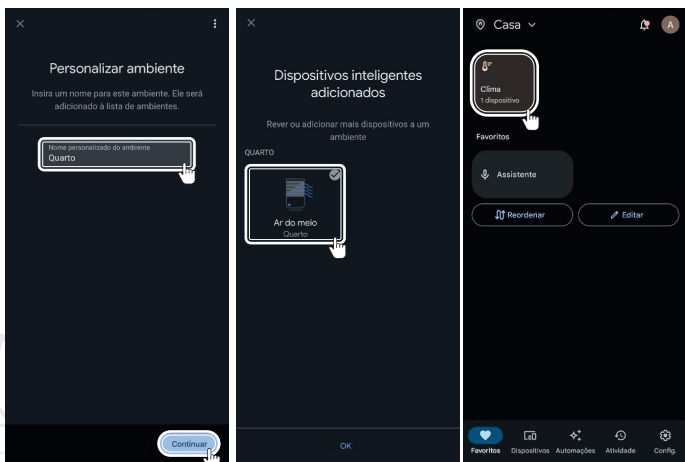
Personalizar ambiente

Insira um nome para este ambiente. Ele será adicionado à lista de ambientes.

Nome personalizado do ambiente
Quarto

Continuar

Dispositivos inteligentes adicionados

Rever ou adicionar mais dispositivos a um ambiente

QUARTO

Ar do meio
Quarto

OK

Casa

A

Clima
1 dispositivo

Favoritos

Assistente

Reordenar

Editar

Favoritos
Dispositivos
Automações
Atividade
Config.